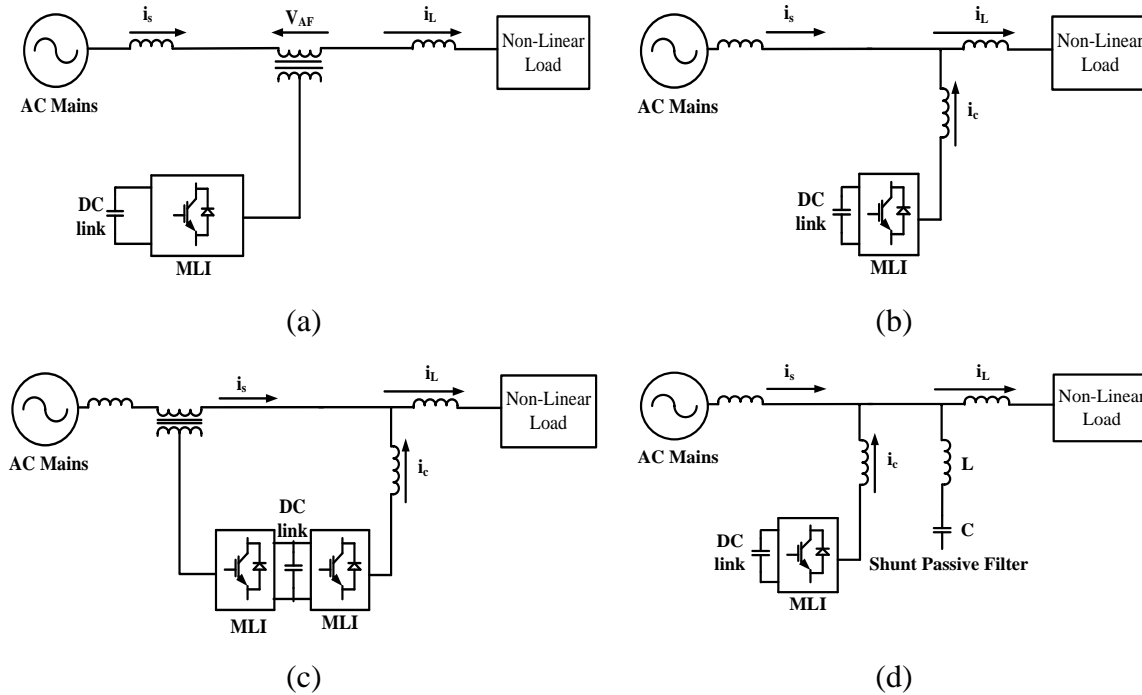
$i_s$
$V_{AF}$
$i_L$
Non-Linear Load
AC Mains
DC link
MLI
(a)

$i_s$
$i_L$
Non-Linear Load
AC Mains
$i_c$
DC link
MLI
(b)

$i_s$
$i_L$
Non-Linear Load
AC Mains
$i_c$
DC link
MLI
MLI
(c)

$i_s$
$i_L$
Non-Linear Load
AC Mains
$i_c$
L
C
DC link
Shunt Passive Filter
MLI
(d)